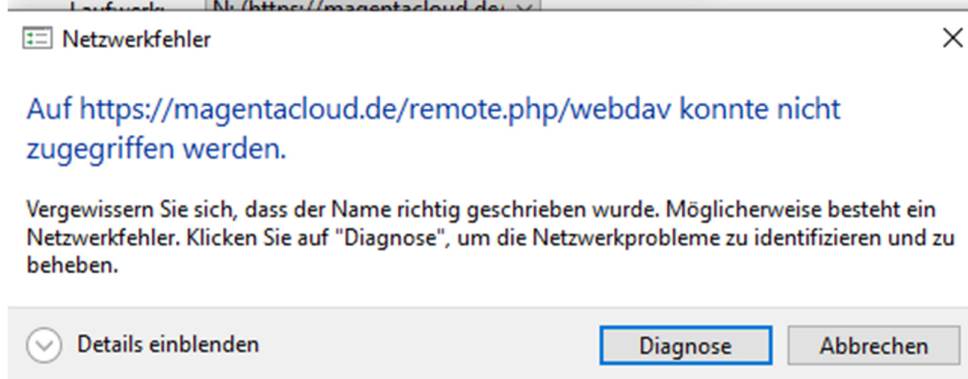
Laufwerk: N: (https://magentacloud.de

Netzwerkfehler

Auf https://magentacloud.de/remote.php/webdav konnte nicht zugegriffen werden.

Vergewissern Sie sich, dass der Name richtig geschrieben wurde. Möglicherweise besteht ein Netzwerkfehler. Klicken Sie auf "Diagnose", um die Netzwerkprobleme zu identifizieren und zu beheben.

Details einblenden

Diagnose

Abbrechen